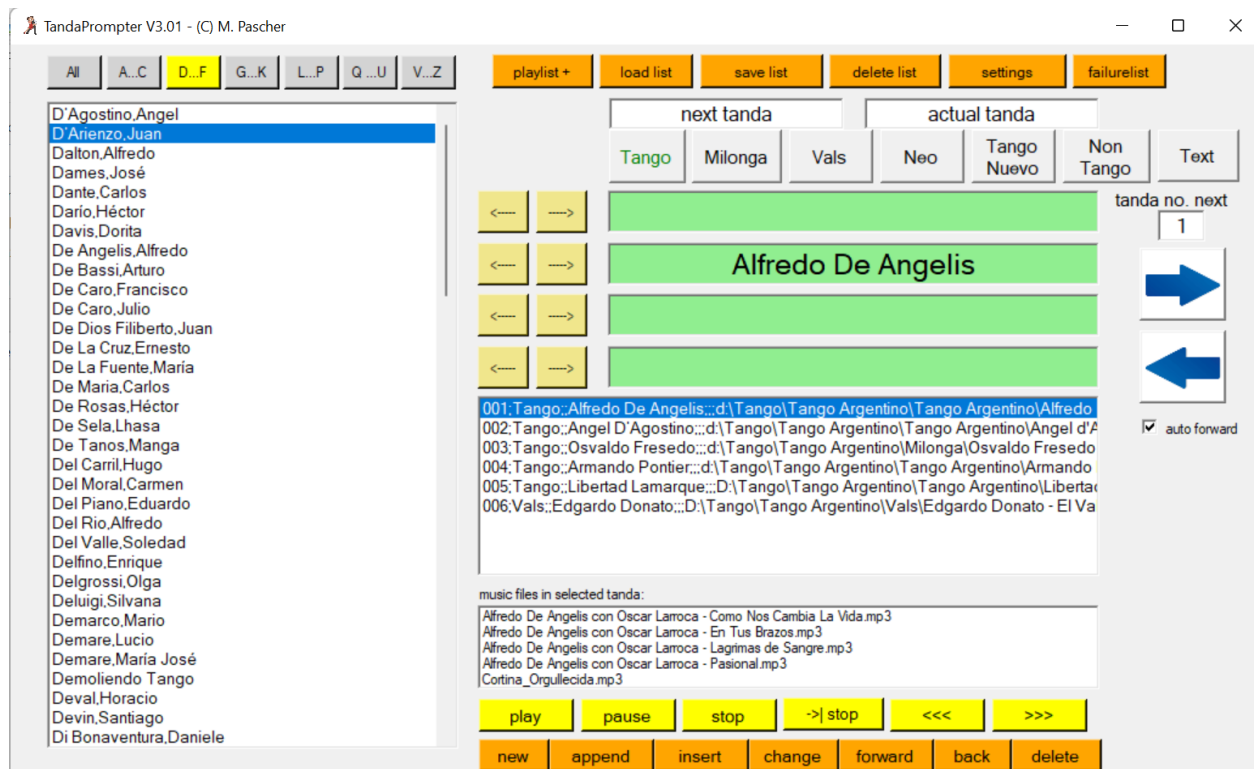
TandaPrompter V3.01 - (C) M. Pascher

All A...C D...F G...K L...P Q ...U V...Z

D'Agostino,Angel
D'Arienzo,Juan
Dalton,Alfredo
Dames,José
Dante,Carlos
Darío,Héctor
Davis,Dorita
De Angelis,Alfredo
De Bassi,Arturo
De Caro,Francisco
De Caro,Julio
De Dios Filiberto,Juan
De La Cruz,Ernesto
De La Fuente,María
De Maria,Carlos
De Rosas,Héctor
De Sela,Lhasa
De Tanos,Manga
Del Carril,Hugo
Del Moral,Carmen
Del Piano,Eduardo
Del Rio,Alfredo
Del Valle,Soledad
Delfino,Enrique
Delgrossi,Olga
Deluigi,Silvana
Demarco,Mario
Demare,Lucio
Demare,María José
Demoliendo Tango
Deval,Horacio
Devin,Santiago
Di Bonaventura,Daniele

playlist + load list save list delete list settings failurelist

next tanda actual tanda

Tango Milonga Vals Neo Tango Nuevo Non Tango Text

tanda no. next
1

<---- ---->
<---- ----> Alfredo De Angelis
<---- ---->
<---- ---->

auto forward

001;Tango;;Alfredo De Angelis;;;d:\Tango\Tango Argentino\Tango Argentino\Alfredo
002;Tango;;Angel D'Agostino;;;d:\Tango\Tango Argentino\Tango Argentino\Angel d'A
003;Tango;;Osvaldo Fresedo;;;d:\Tango\Tango Argentino\Milonga\Osvaldo Fresedo
004;Tango;;Armando Pontier;;;d:\Tango\Tango Argentino\Tango Argentino\Armando
005;Tango;;Libertad Lamarque;;;D:\Tango\Tango Argentino\Tango Argentino\Liberta
006;Vals;;Edgardo Donato;;;D:\Tango\Tango Argentino\Vals\Edgardo Donato - El Va

music files in selected tanda:
Alfredo De Angelis con Oscar Larroca - Como Nos Cambia La Vida.mp3
Alfredo De Angelis con Oscar Larroca - En Tus Brazos.mp3
Alfredo De Angelis con Oscar Larroca - Lagrimas de Sangre.mp3
Alfredo De Angelis con Oscar Larroca - Pasional.mp3
Cortina_Orgullecida.mp3

play pause stop ->| stop <<< >>>

new append insert change forward back delete